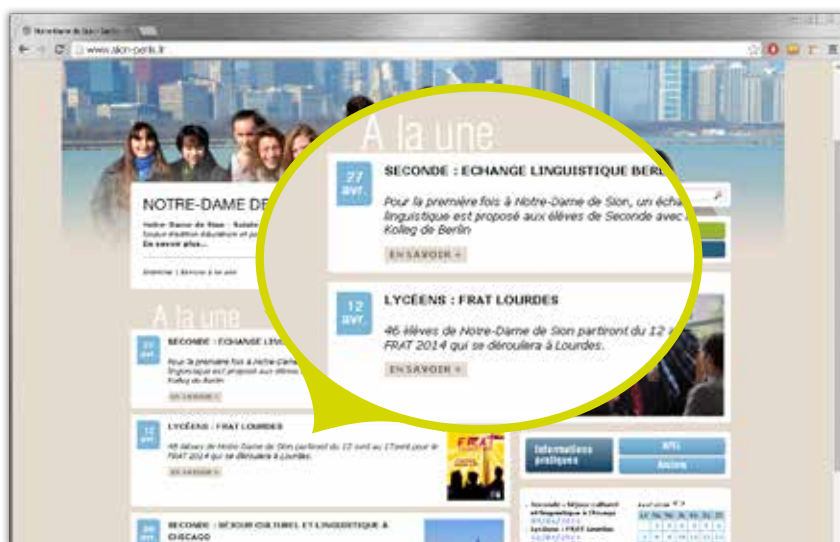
www.sion-paris.fr

NOTRE-DAME DE

A la une

27 avr.

SECONDE : ECHANGE LINGUISTIQUE BERL

Pour la première fois à Notre-Dame de Sion, un écha linguistique est proposé aux élèves de Seconde avec Kolleg de Berlin

EN SAVOIR +

12 avr.

LYCÉENS : FRAT LOURDES

46 élèves de Notre-Dame de Sion partiront du 12 a FRAT 2014 qui se déroulera à Lourdes.

EN SAVOIR +

A la une

SECONDE : ECHANGE LIN

EN SAVOIR +

LYCÉENS : FRAT LOURDES

46 élèves de Notre-Dame de Sion partiront du 12 avril au 17avril pour le FRAT 2014 qui se déroulera à Lourdes.

EN SAVOIR +

SECONDE : SÉJOUR CULTUREL ET LINGUISTIQUE À CHICAGO

Informations pratiques

Anciens